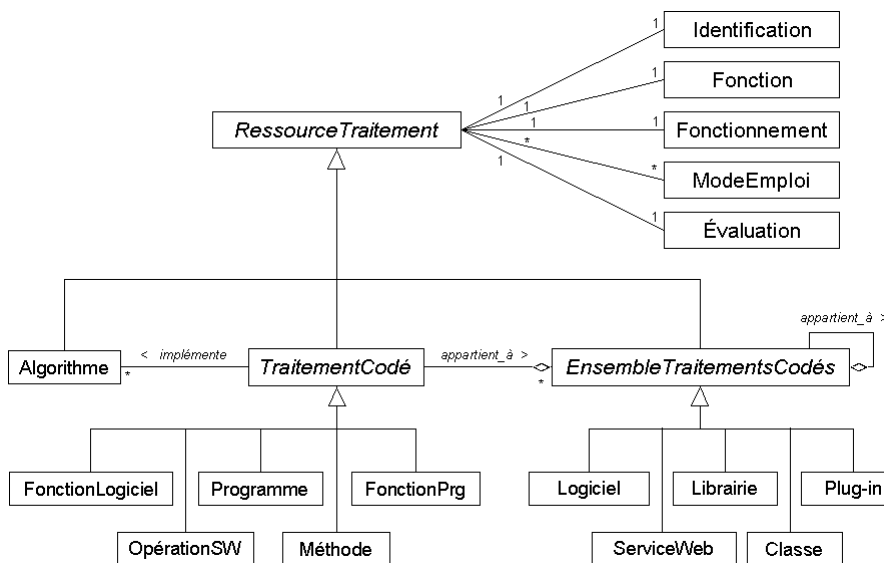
Identification
Fonction
Fonctionnement
ModeEmploi
Évaluation
RessourceTraitement
1
1
1
1
1
1
1
1
*
*
1
1
appartient_à >
Algorithme
< implémente
*
TraitementCodé
appartient_à >
*
EnsembleTraitementsCodés
FonctionLogiciel
Programme
FonctionPrg
OpérationSW
Méthode
Logiciel
Librairie
Plug-in
ServiceWeb
Classe